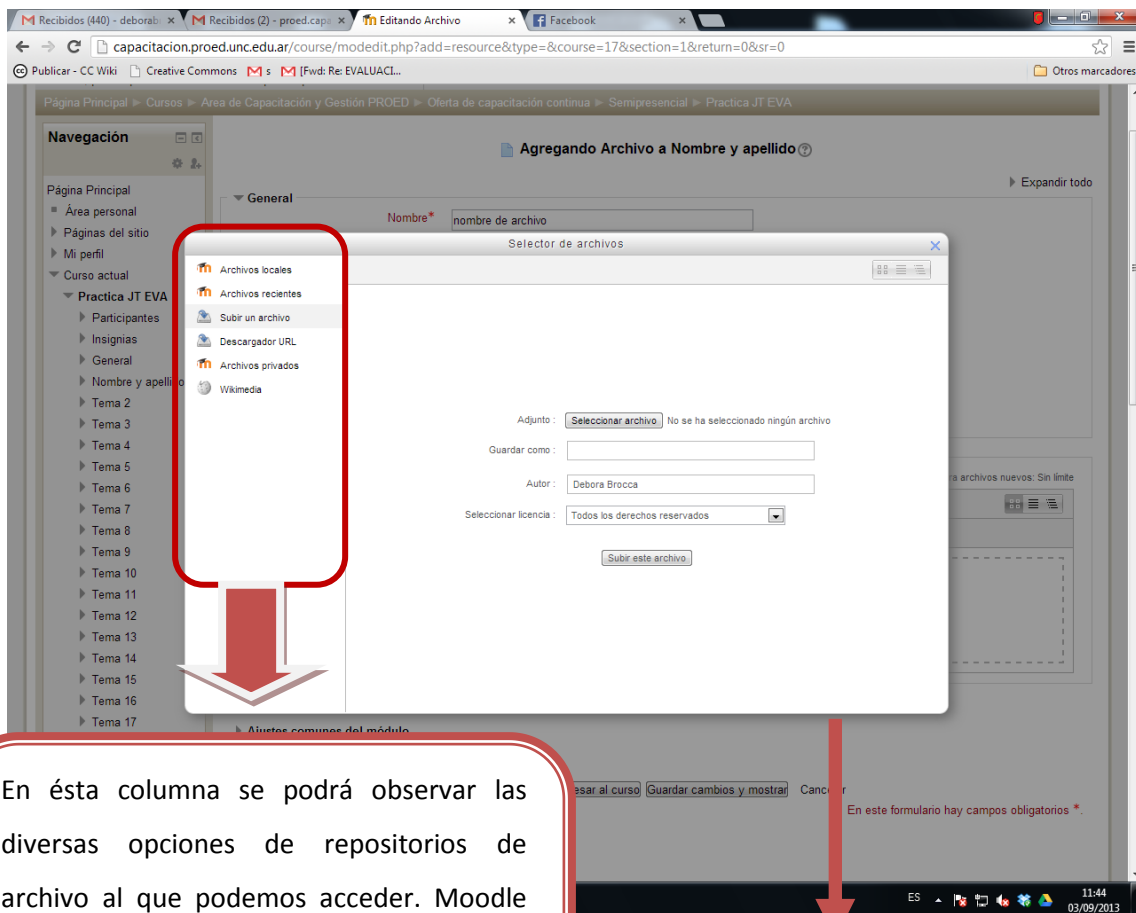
Recibidos (440) - deborab | Recibidos (2) - proed.capa | Editando Archivo | Facebook

capacitacion.proed.unc.edu.ar/course/modedit.php?add=resource&type=&course=17&section=1&return=0&sr=0

Publicar - CC Wiki | Creative Commons | s | [Fwd: Re: EVALUACI... | Otros marcadores

Página Principal ► Cursos ► Area de Capacitación y Gestión PROED ► Oferta de capacitación continua ► Semipresencial ► Practica JT EVA

Navegación

Página Principal
Área personal
Páginas del sitio
Mi perfil
Curso actual
Practica JT EVA
Participantes
Insignias
General
Nombre y apellido
Tema 2
Tema 3
Tema 4
Tema 5
Tema 6
Tema 7
Tema 8
Tema 9
Tema 10
Tema 11
Tema 12
Tema 13
Tema 14
Tema 15
Tema 16
Tema 17

Agregando Archivo a Nombre y apellido

Expandir todo

General

Nombre* nombre de archivo

Selector de archivos

Archivos locales
Archivos recientes
Subir un archivo
Descargador URL
Archivos privados
Wikimedia

Adjunto : Seleccionar archivo No se ha seleccionado ningún archivo

Guardar como :

Autor : Debora Brocca

Seleccionar licencia : Todos los derechos reservados

Subir este archivo

ra archivos nuevos: Sin límite

Ajustes comunes del módulo

esar al curso | Guardar cambios y mostrar | Cancelar

En este formulario hay campos obligatorios *.

En ésta columna se podrá observar las diversas opciones de repositorios de archivo al que podemos acceder. Moodle

ES 11:44 03/09/2013